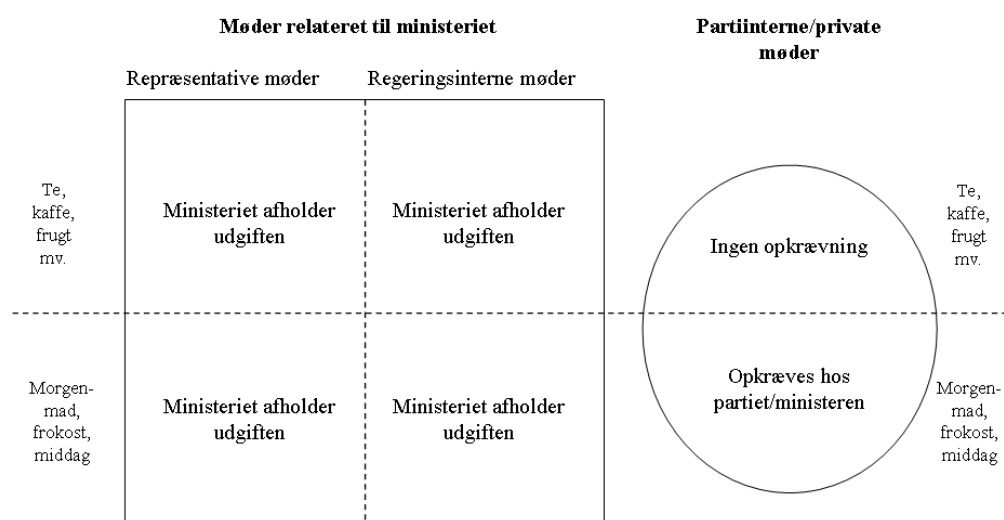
Møder relateret til ministeriet

Partiinterne/private møder

Repræsentative møder

Regeringsinterne møder

Te, kaffe, frugt mv.

Ministeriet afholder udgiften

Ministeriet afholder udgiften

Ingen opkrævning

Te, kaffe, frugt mv.

Morgenmad, frokost, middag

Ministeriet afholder udgiften

Ministeriet afholder udgiften

Opkræves hos partiet/ministeren

Morgenmad, frokost, middag